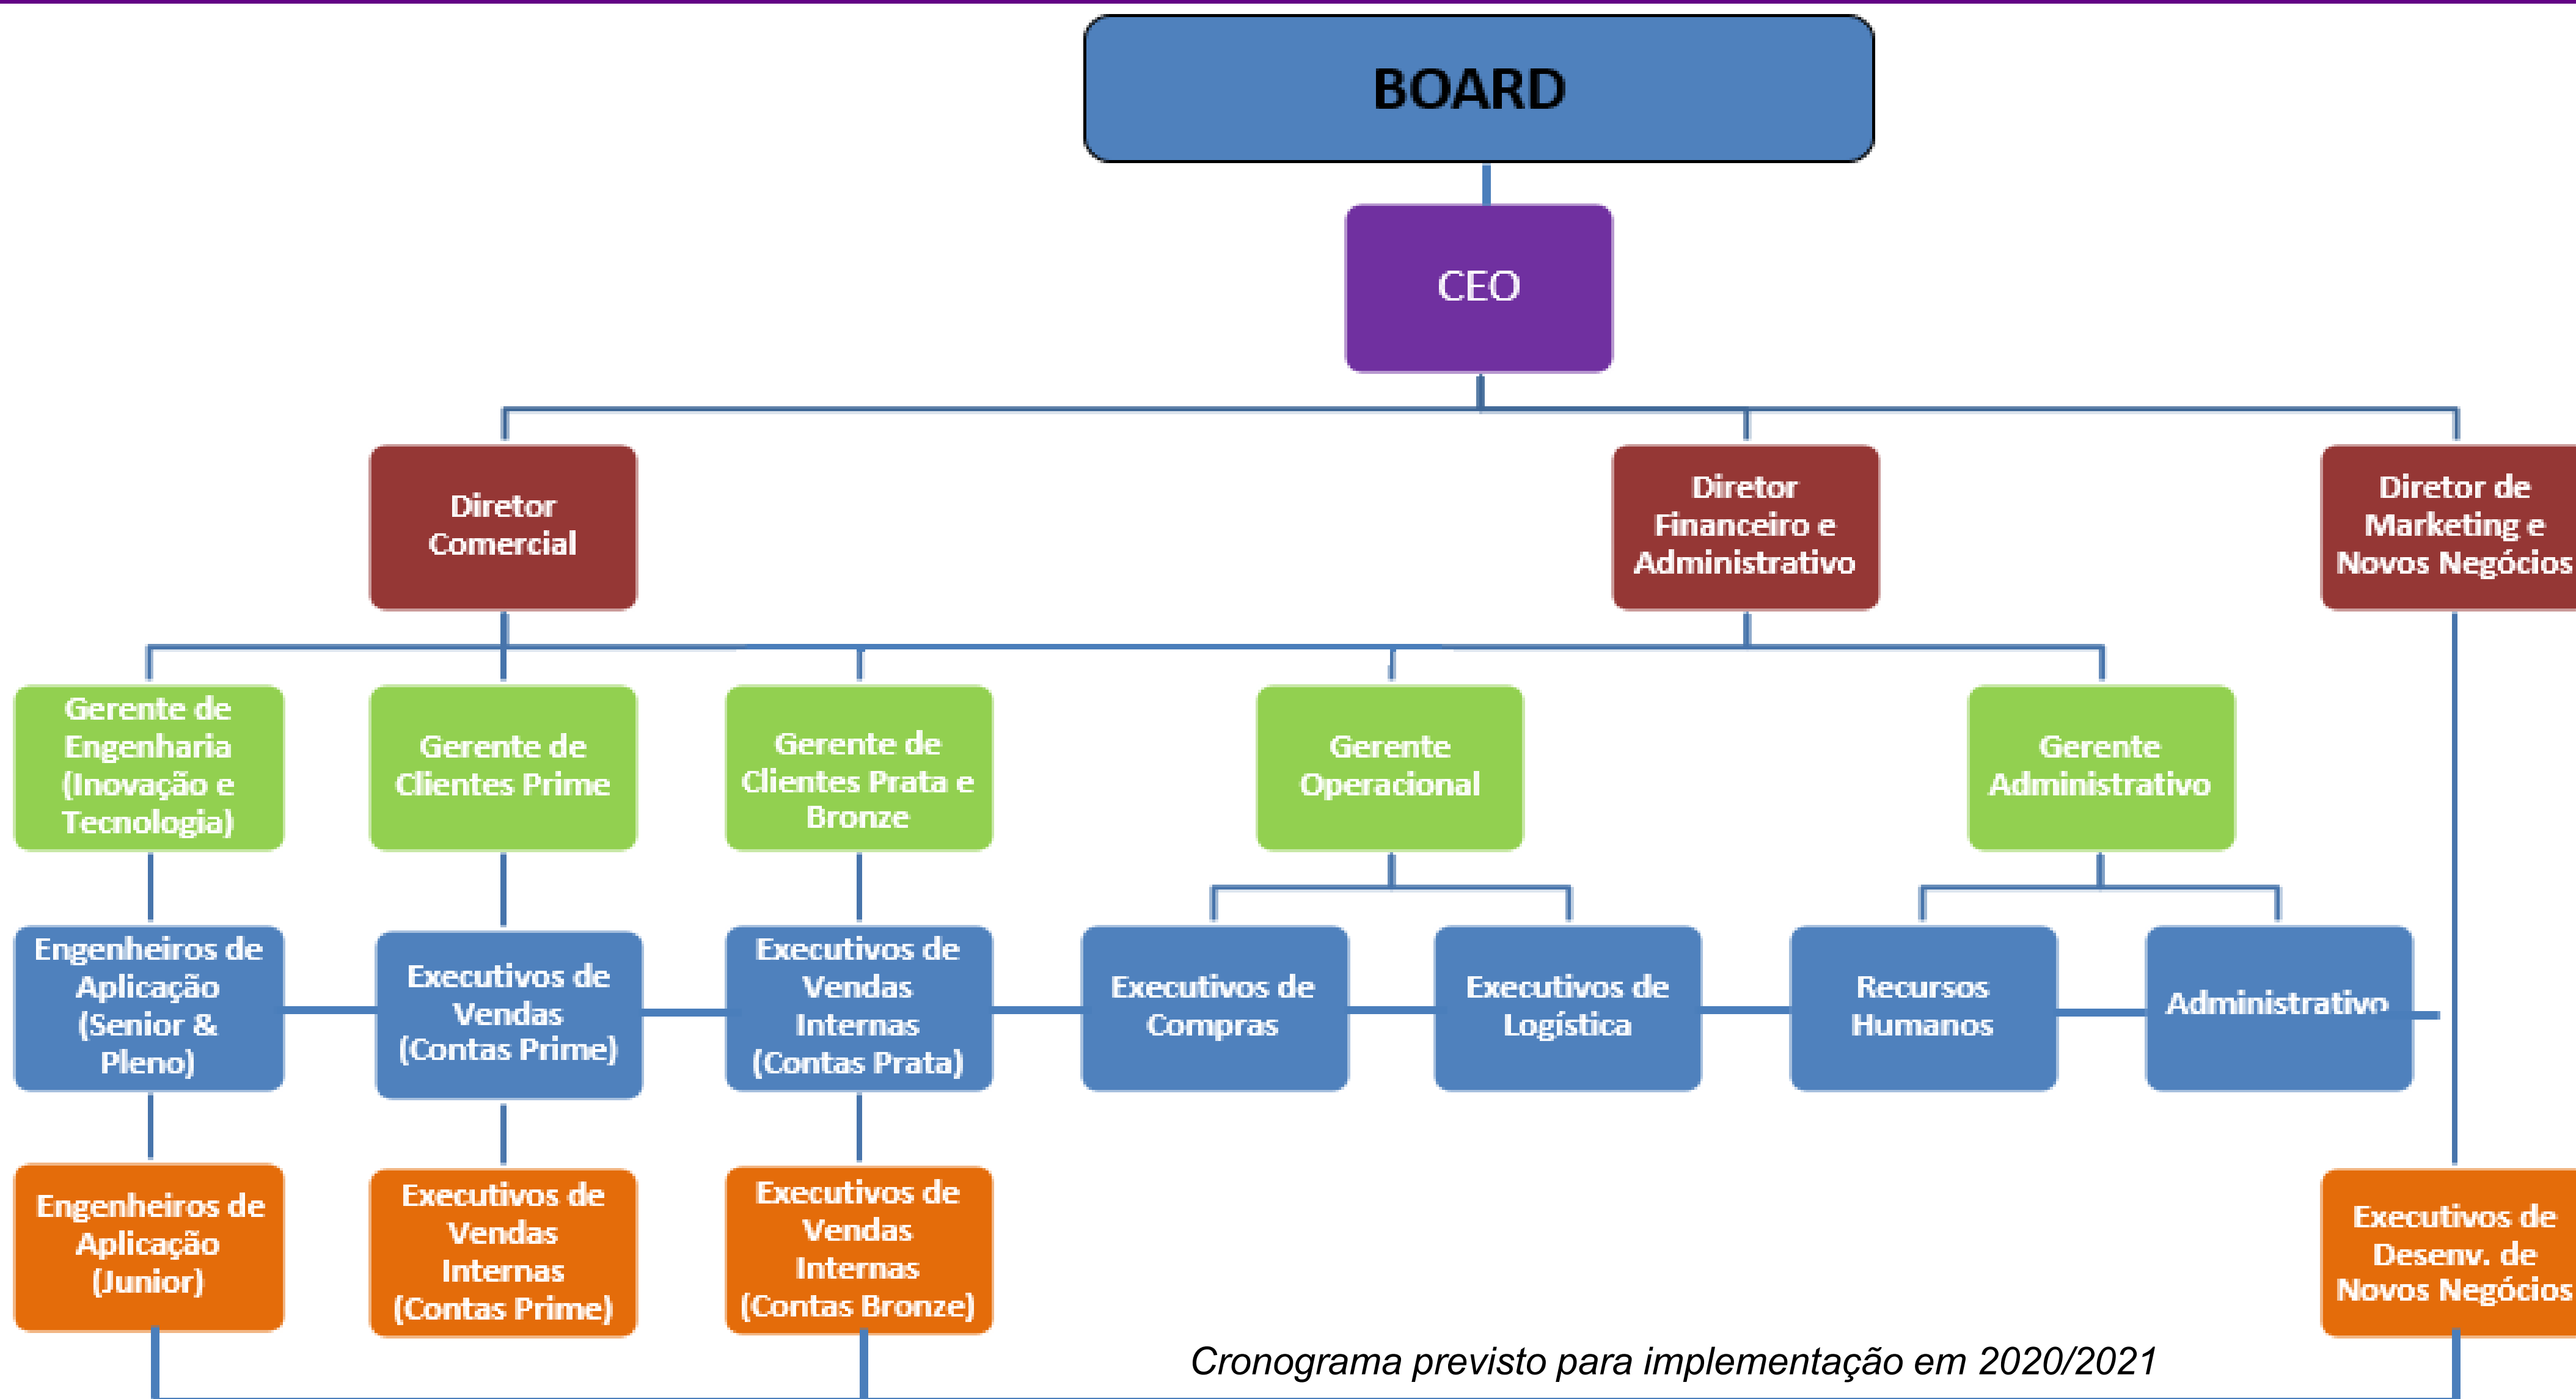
BOARD

CEO

Diretor Comercial

Diretor Financeiro e Administrativo

Diretor de Marketing e Novos Negócios

Gerente de Engenharia (Inovação e Tecnologia)

Gerente de Clientes Prime

Gerente de Clientes Prata e Bronze

Gerente Operacional

Gerente Administrativo

Engenheiros de Aplicação (Senior & Pleno)

Executivos de Vendas (Contas Prime)

Executivos de Vendas Internas (Contas Prata)

Executivos de Compras

Executivos de Logística

Recursos Humanos

Administrativo

Engenheiros de Aplicação (Junior)

Executivos de Vendas Internas (Contas Prime)

Executivos de Vendas Internas (Contas Bronze)

Executivos de Desenv. de Novos Negócios

Cronograma previsto para implementação em 2020/2021